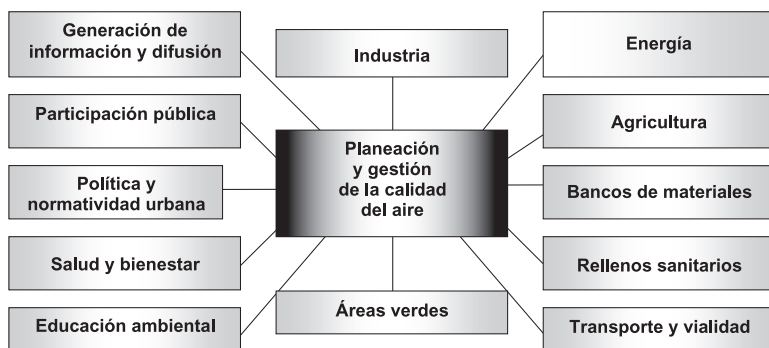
Generación de información y difusión

Industria

Energía

Participación pública

Planeación y gestión de la calidad del aire

Agricultura

Política y normatividad urbana

Bancos de materiales

Salud y bienestar

Rellenos sanitarios

Áreas verdes

Educación ambiental

Transporte y vialidad